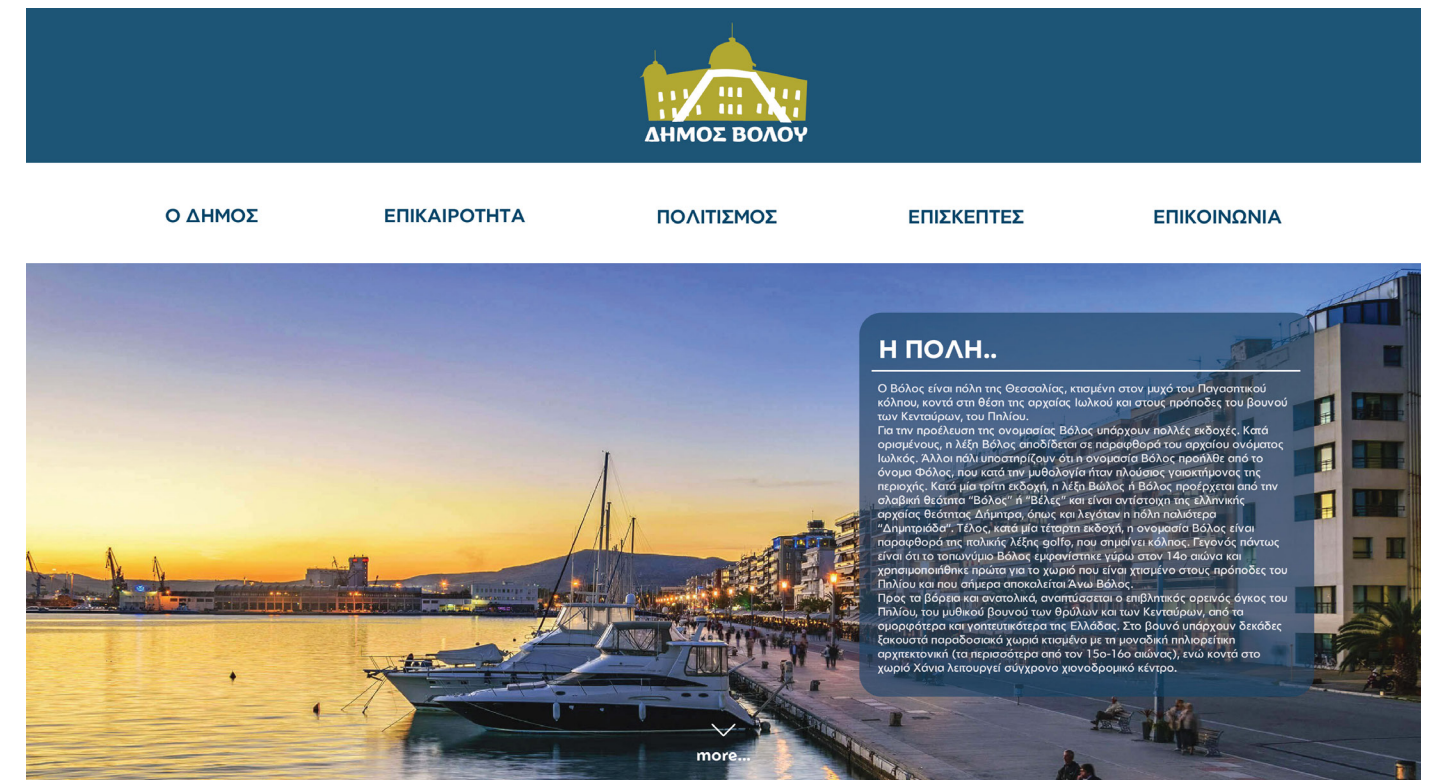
ΔΗΜΟΣ ΒΟΛΟΥ

Ο ΔΗΜΟΣ ΕΠΙΚΑΙΡΟΤΗΤΑ ΠΟΛΙΤΙΣΜΟΣ ΕΠΙΣΚΕΠΤΕΣ ΕΠΙΚΟΙΝΩΝΙΑ

Η ΠΟΛΗ..

Ο Βόλος είναι πόλη της Θεσσαλίας, κτισμένη στον μυχό του Παγασητικού κόλπου, κοντά στη θέση της αρχαίας Ιωλκού και στους πρόποδες του βουνού των Κενταύρων, του Πηλίου.
Για την προέλευση της ονομασίας Βόλος υπάρχουν πολλές εκδοχές. Κατά ορισμένους, η λέξη Βόλος αποδίδεται σε παραφθορά του αρχαίου ονόματος Ιωλκός. Άλλοι πάλι υποστηρίζουν ότι η ονομασία Βόλος προήλθε από το όνομα Φόλος, που κατά την μυθολογία ήταν πλούσιος γαιοκτήμονας της περιοχής. Κατά μία τρίτη εκδοχή, η λέξη Βώλος ή Βόλος προέρχεται από την σλαβική θεότητα "Βόλος" ή "Βέλες" και είναι αντίστοιχη της ελληνικής αρχαίας θεότητας Δήμητρα, όπως και λεγόταν η πόλη παλιότερα "Δημητριάδα". Τέλος, κατά μία τέταρτη εκδοχή, η ονομασία Βόλος είναι παραφθορά της ιταλικής λέξης golfo, που σημαίνει κόλπος. Γεγονός πάντως είναι ότι το τοπωνύμιο Βόλος εμφανίστηκε γύρω στον 14ο αιώνα και χρησιμοποιήθηκε πρώτα για το χωριό που είναι χτισμένο στους πρόποδες του Πηλίου και που σήμερα αποκαλείται Άνω Βόλος.
Προς τα βόρεια και ανατολικά, αναπτύσσεται ο επιβλητικός ορεινός όγκος του Πηλίου, του μυθικού βουνού των θρύλων και των Κενταύρων, από τα ομορφότερα και γοητευτικότερα της Ελλάδας. Στο βουνό υπάρχουν δεκάδες ξακουστά παραδοσιακά χωριά κτισμένα με τη μοναδική πηλιορείτικη αρχιτεκτονική (τα περισσότερα από τον 15ο-16ο αιώνας), ενώ κοντά στο χωριό Χάνια λειτουργεί σύγχρονο χιονοδρομικό κέντρο.

more...